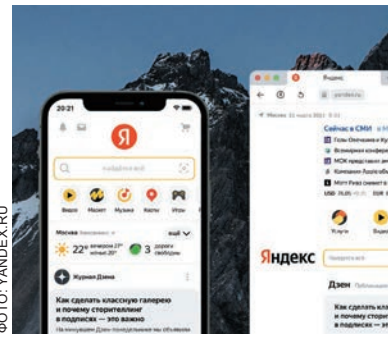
ФОТО: YANDEX.RU

20:21

Я

найдётся

Видео Маркет Музыка Карты Игры

Москва

22° 3

Журнал Дзена

Как сделать классную галерею и почему сторителлинг в подписях — это важно

Яндекс

yandex.ru

Москва

Сейчас в СМИ

Яндекс

Дзен

Как сделать кла и почему стори в подписях — эт